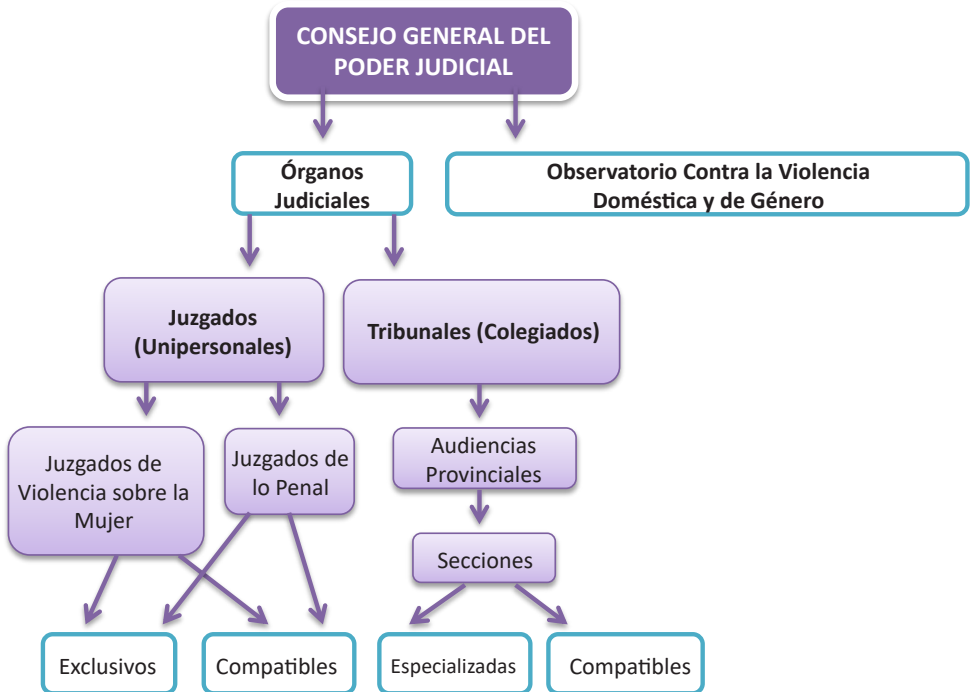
CONSEJO GENERAL DEL PODER JUDICIAL

Órganos Judiciales

Observatorio Contra la Violencia Doméstica y de Género

Juzgados (Unipersonales)

Tribunales (Colegiados)

Juzgados de Violencia sobre la Mujer

Juzgados de lo Penal

Audiencias Provinciales

Secciones

Exclusivos

Compatibles

Especializadas

Compatibles